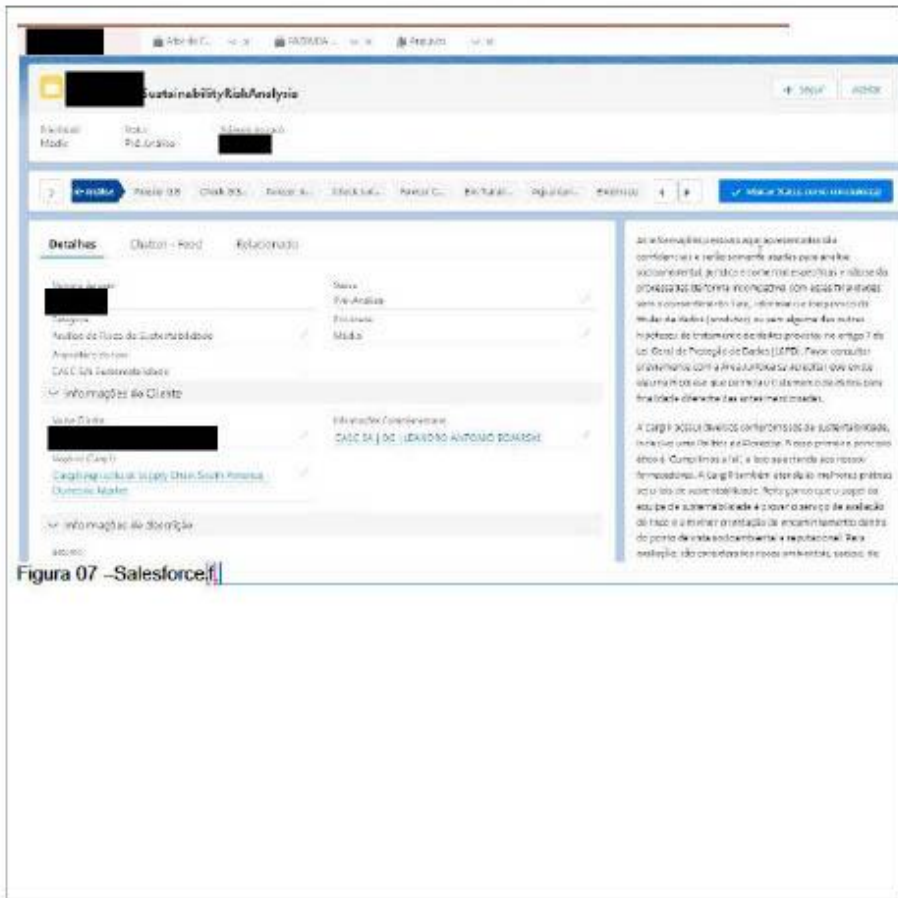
SustainabilityRiskAnalysis

+ Seguir

Prioridade
Médio

Status
Pré-Análise

Detalhes   Chatter - Feed   Relacionado

Status
Pré-Análise

Categoria
Análise de Risco de Sustentabilidade

Prioridade
Médio

CASC SA Sustentabilidade

Informações do Cliente

Informações Complementares
CASC SA | DC | LEANDRO ANTONIO BONASSI

Cargill Agrícola SA Supply Chain South America

Informações de descrição

As informações pessoais aqui apresentadas são confidenciais e serão somente usadas para análise socioambiental, jurídica e comercial específicas e não serão processadas de forma incompatível com essas finalidades.

A Cargill possui diversos compromissos de sustentabilidade, inclusive uma Política de Florestas. Nosso primeiro princípio ético é "Cumprimos a lei", e isso se estende aos nossos fornecedores. A Cargill também atende às melhores práticas acerca do tema sustentabilidade. Pelo que o papel da equipe de sustentabilidade é prover o serviço de avaliação de risco e a melhor orientação de encaminhamento dentro do ponto de vista socioambiental e reputacional. Para avaliação, são considerados os riscos ambientais, sociais, de

Figura 07 –Salesforce